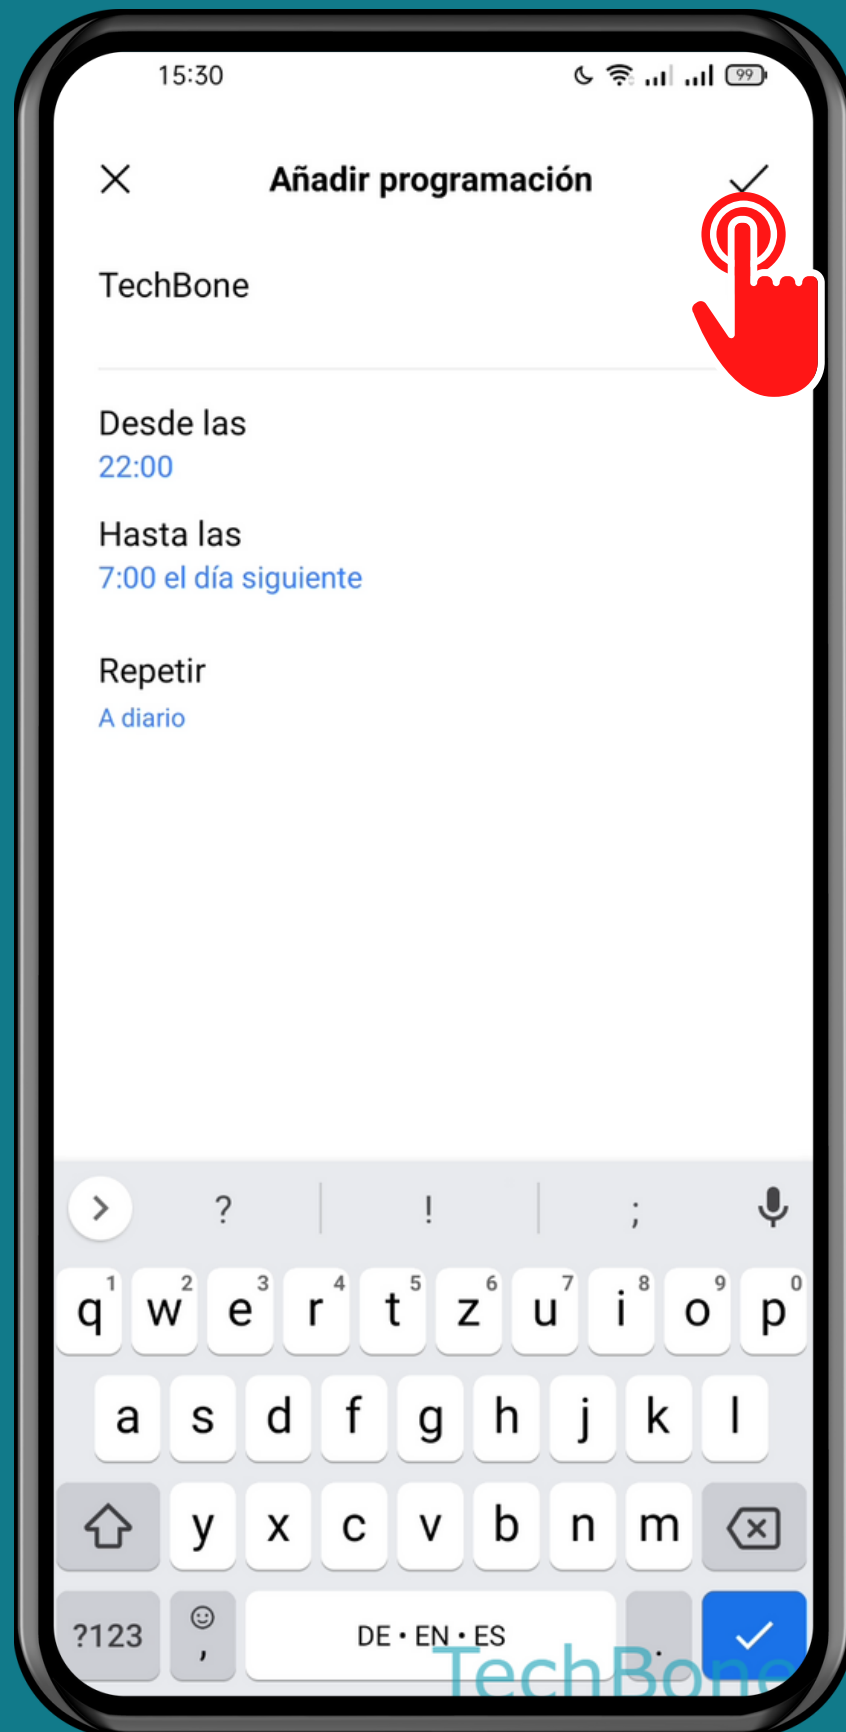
15:30

99

Añadir programación

TechBone

Desde las
22:00

Hasta las
7:00 el día siguiente

Repetir
A diario

? ! ;

q 1 w 2 e 3 r 4 t 5 z 6 u 7 i 8 o 9 p 0
a s d f g h j k l
y x c v b n m
?123 , DE • EN • ES .

TechBone